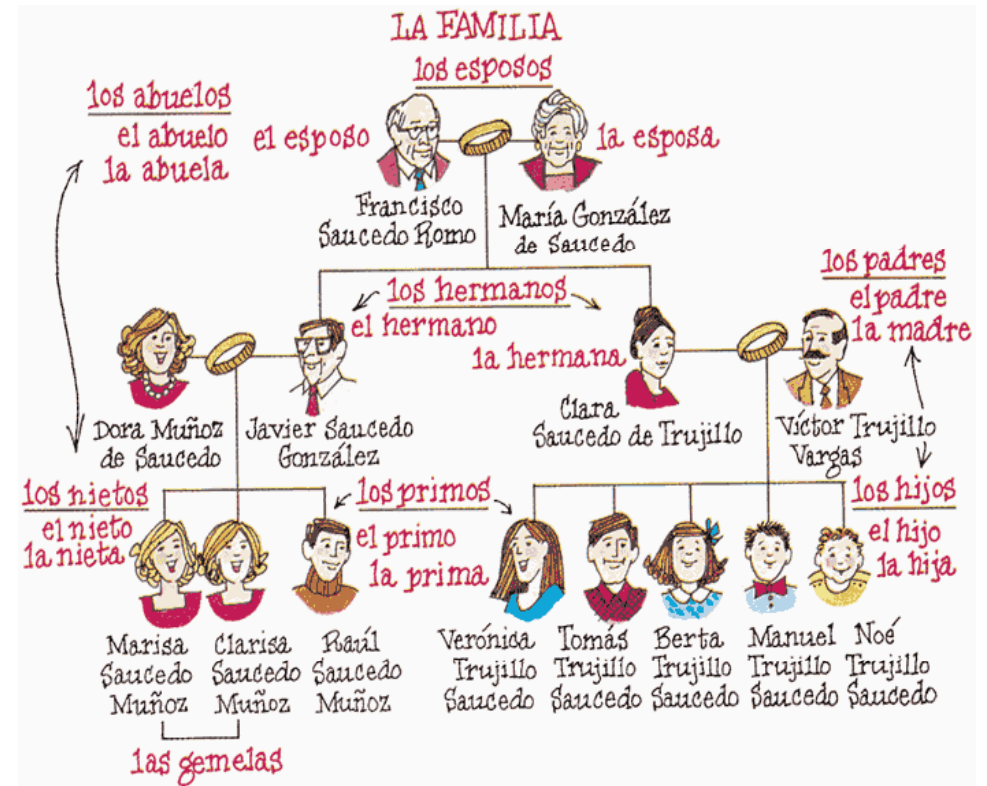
LA FAMILIA
los esposos

los abuelos
el abuelo
la abuela

el esposo

la esposa

Francisco Saucedo Romo

María González de Saucedo

los padres
el padre
la madre

los hermanos
el hermano
la hermana

Dora Muñoz de Saucedo

Javier Saucedo González

Clara Saucedo de Trujillo

Víctor Trujillo Vargas

los nietos
el nieto
la nieta

los primos
el primo
la prima

los hijos
el hijo
la hija

Marisa Saucedo Muñoz

Clarisa Saucedo Muñoz

Raúl Saucedo Muñoz

Verónica Trujillo Saucedo

Tomás Trujillo Saucedo

Berta Trujillo Saucedo

Manuel Trujillo Saucedo

Noé Trujillo Saucedo

las gemelas